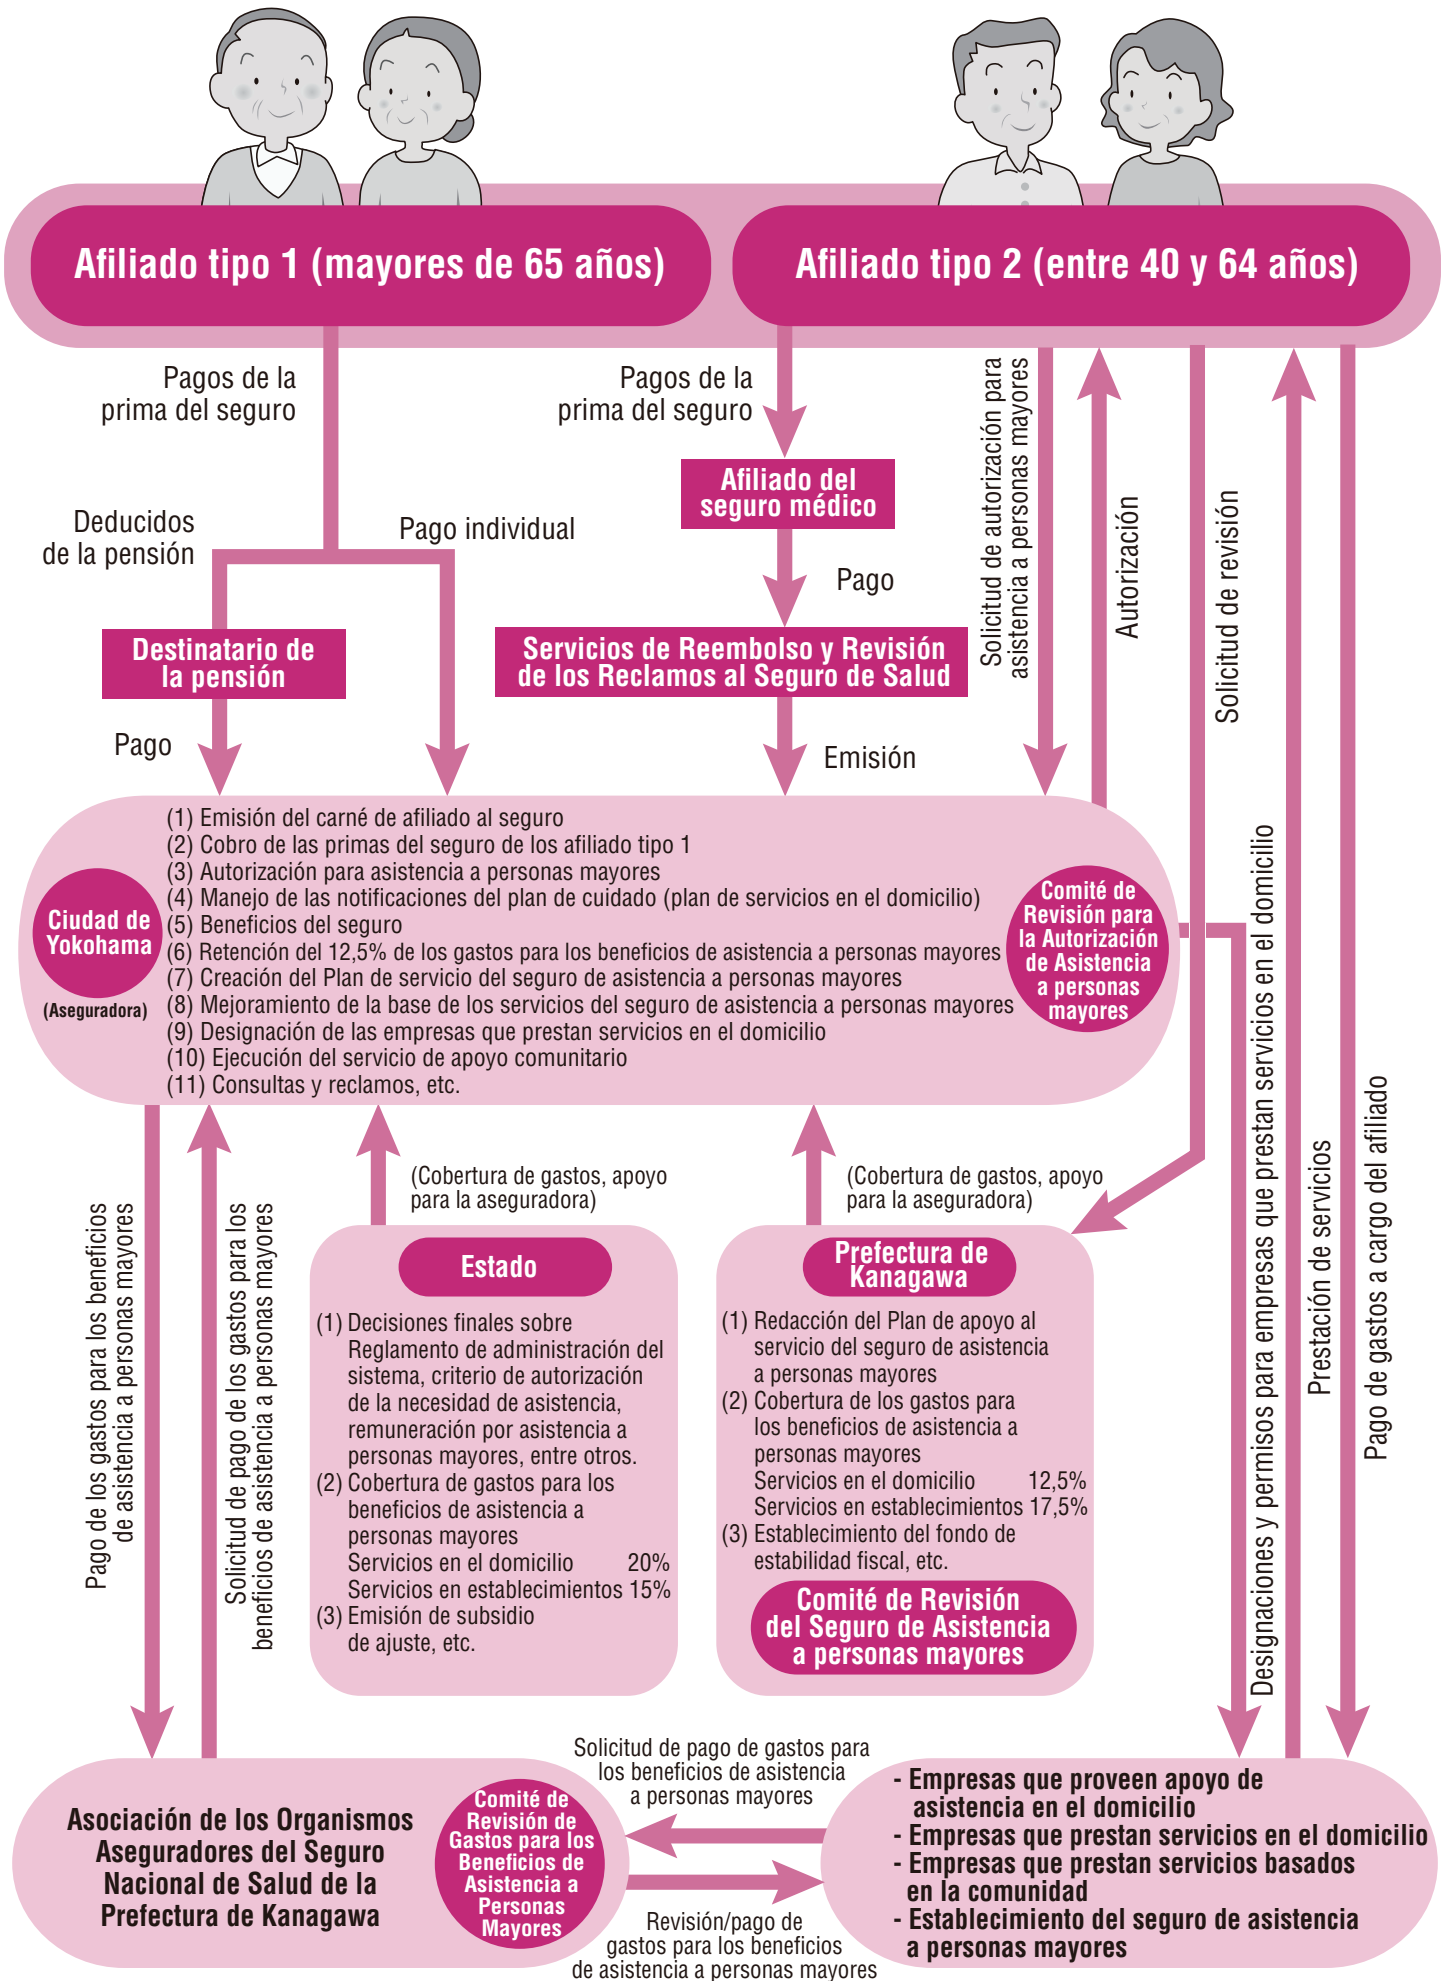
Afiliado tipo 1 (mayores de 65 años)

Afiliado tipo 2 (entre 40 y 64 años)

Pagos de la prima del seguro

Pagos de la prima del seguro

Solicitud de autorización para asistencia a personas mayores

Autorización

Solicitud de revisión

Afiliado del seguro médico

Deducidos de la pensión

Pago individual

Pago

Destinatario de la pensión

Servicios de Reembolso y Revisión de los Reclamos al Seguro de Salud

Pago

Emisión

Ciudad de Yokohama

(Aseguradora)

(1) Emisión del carné de afiliado al seguro
(2) Cobro de las primas del seguro de los afiliado tipo 1
(3) Autorización para asistencia a personas mayores
(4) Manejo de las notificaciones del plan de cuidado (plan de servicios en el domicilio)
(5) Beneficios del seguro
(6) Retención del 12,5% de los gastos para los beneficios de asistencia a personas mayores
(7) Creación del Plan de servicio del seguro de asistencia a personas mayores
(8) Mejoramiento de la base de los servicios del seguro de asistencia a personas mayores
(9) Designación de las empresas que prestan servicios en el domicilio
(10) Ejecución del servicio de apoyo comunitario
(11) Consultas y reclamos, etc.

Comité de Revisión para la Autorización de Asistencia a personas mayores

Designaciones y permisos para empresas que prestan servicios en el domicilio

Prestación de servicios

Pago de gastos a cargo del afiliado

Pago de los gastos para los beneficios de asistencia a personas mayores

Solicitud de pago de los gastos para los beneficios de asistencia a personas mayores

(Cobertura de gastos, apoyo para la aseguradora)

(Cobertura de gastos, apoyo para la aseguradora)

Estado

(1) Decisiones finales sobre Reglamento de administración del sistema, criterio de autorización de la necesidad de asistencia, remuneración por asistencia a personas mayores, entre otros.
(2) Cobertura de gastos para los beneficios de asistencia a personas mayores
Servicios en el domicilio 20%
Servicios en establecimientos 15%
(3) Emisión de subsidio de ajuste, etc.

Prefectura de Kanagawa

(1) Redacción del Plan de apoyo al servicio del seguro de asistencia a personas mayores
(2) Cobertura de los gastos para los beneficios de asistencia a personas mayores
Servicios en el domicilio 12,5%
Servicios en establecimientos 17,5%
(3) Establecimiento del fondo de estabilidad fiscal, etc.

Comité de Revisión del Seguro de Asistencia a personas mayores

Asociación de los Organismos Aseguradores del Seguro Nacional de Salud de la Prefectura de Kanagawa

Comité de Revisión de Gastos para los Beneficios de Asistencia a Personas Mayores

Solicitud de pago de gastos para los beneficios de asistencia a personas mayores

Revisión/pago de gastos para los beneficios de asistencia a personas mayores

- Empresas que proveen apoyo de asistencia en el domicilio
- Empresas que prestan servicios en el domicilio
- Empresas que prestan servicios basados en la comunidad
- Establecimiento del seguro de asistencia a personas mayores